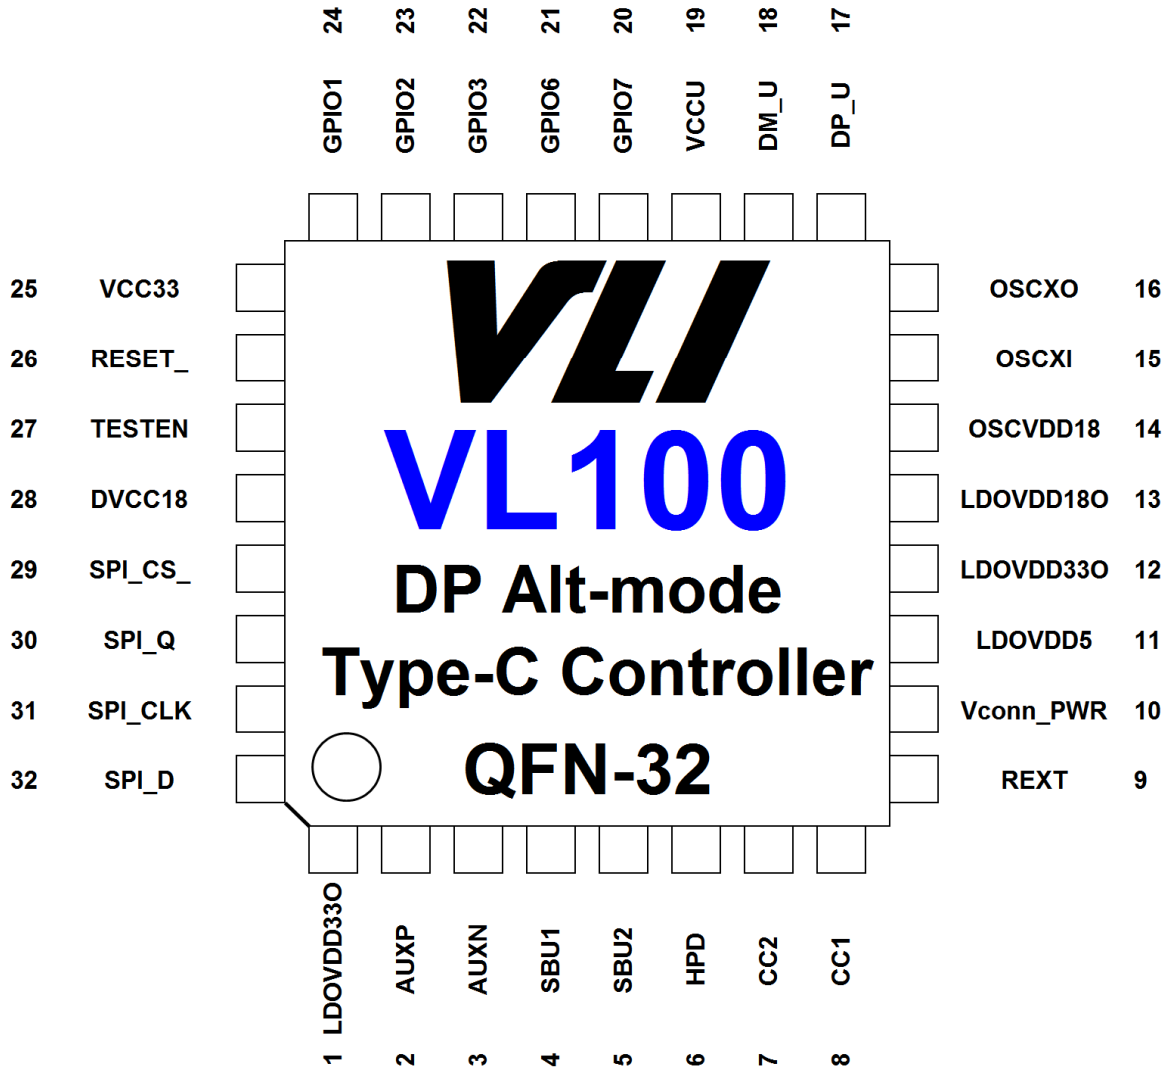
24 GPIO1
23 GPIO2
22 GPIO3
21 GPIO6
20 GPIO7
19 VCCU
18 DM_U
17 DP_U

25 VCC33
26 RESET_
27 TESTEN
28 DVCC18
29 SPI_CS_
30 SPI_Q
31 SPI_CLK
32 SPI_D

VLI
VL100
DP Alt-mode
Type-C Controller
QFN-32

OSCXO 16
OSCXI 15
OSCVDD18 14
LDOVDD18O 13
LDOVDD33O 12
LDOVDD5 11
Vconn_PWR 10
REXT 9

LDOVDD33O 1
AUXP 2
AUXN 3
SBU1 4
SBU2 5
HPD 6
CC2 7
CC1 8